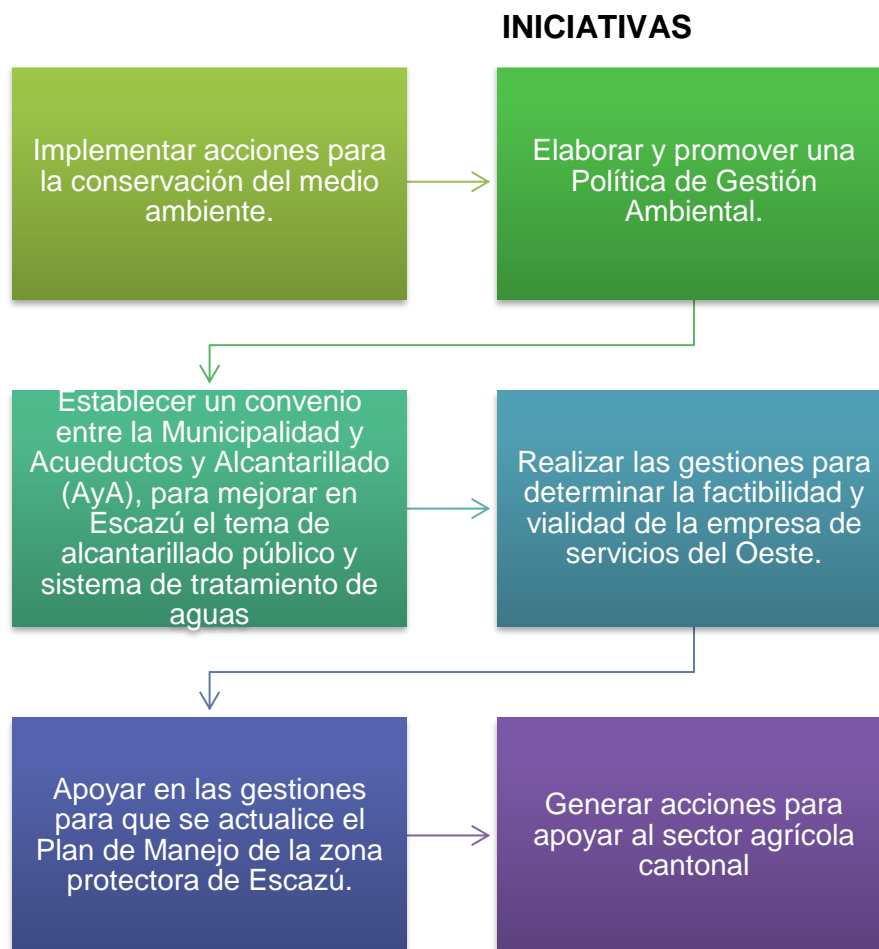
INICIATIVAS

Implementar acciones para la conservación del medio ambiente.

Elaborar y promover una Política de Gestión Ambiental.

Establecer un convenio entre la Municipalidad y Acueductos y Alcantarillado (AyA), para mejorar en Escazú el tema de alcantarillado público y sistema de tratamiento de aguas

Realizar las gestiones para determinar la factibilidad y vialidad de la empresa de servicios del Oeste.

Apoyar en las gestiones para que se actualice el Plan de Manejo de la zona protectora de Escazú.

Generar acciones para apoyar al sector agrícola cantonal